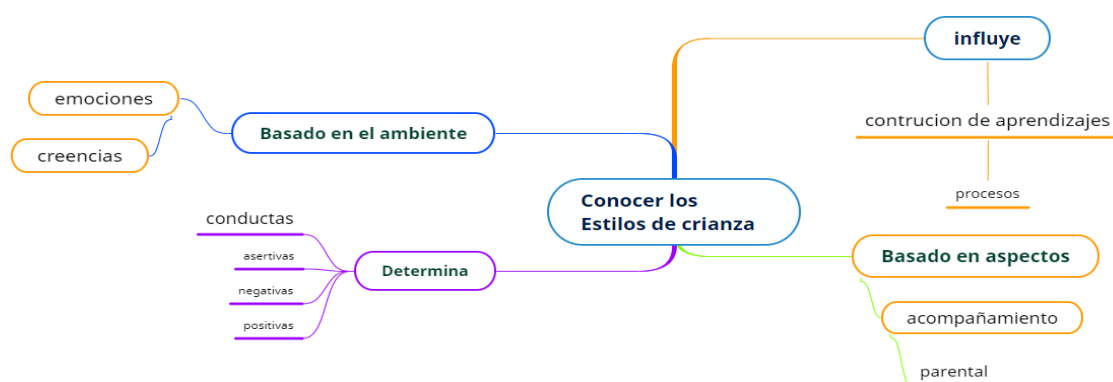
Conocer los Estilos de crianza

influye

contrucion de aprendizajes

procesos

Basado en aspectos

acompañamiento

parental

Basado en el ambiente

emociones

creencias

Determina

conductas

asertivas

negativas

positivas